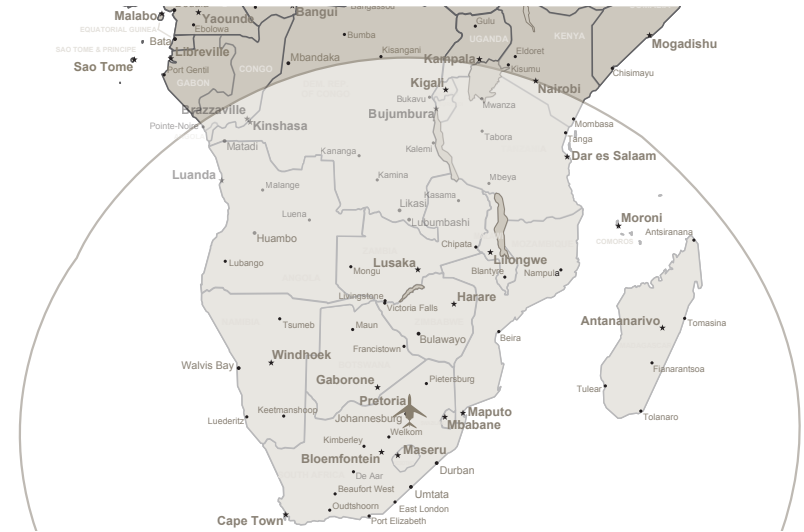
Malabo
Yaounde
Bangui
Bangassou
Gulu
EQUATORIAL GUINEA
Ebolowa
Bumba
UGANDA
KENYA
Mogadishu
Bata
Libreville
SAO TOME & PRINCIPE
Sao Tome
Port Gentil
CONGO
Mbandaka
Kisangani
Kampala
Eldoret
Kisumu
Chisimayu
GABON
Kigali
Nairobi
Brazzaville
Bukavu
Mwanza
Kinshasa
Bujumbura
Pointe-Noire
Mombasa
Matadi
Tabora
Tanga
Kananga
Kalemi
Dar es Salaam
Luanda
Kamina
Mbeya
Malange
Kasama
Moroni
Luena
Likasi
Lubumbashi
COMOROS
Antsiranana
Huambo
Chipata
Lilongwe
Lubango
Lusaka
Blantyre
Nampula
Mongu
Livingstone
Harare
Victoria Falls
Antananarivo
Tsumeb
Maun
Tomasina
Bulawayo
Beira
Francistown
Windhoek
Walvis Bay
Gaborone
Pietersburg
Fianarantsoa
Pretoria
Tulear
Keetmanshoop
Johannesburg
Maputo
Luederitz
Mbabane
Tolanaro
Welkom
Kimberley
Maseru
Bloemfontein
Durban
De Aar
Beaufort West
Umtata
East London
Oudtshoorn
Cape Town
Port Elizabeth